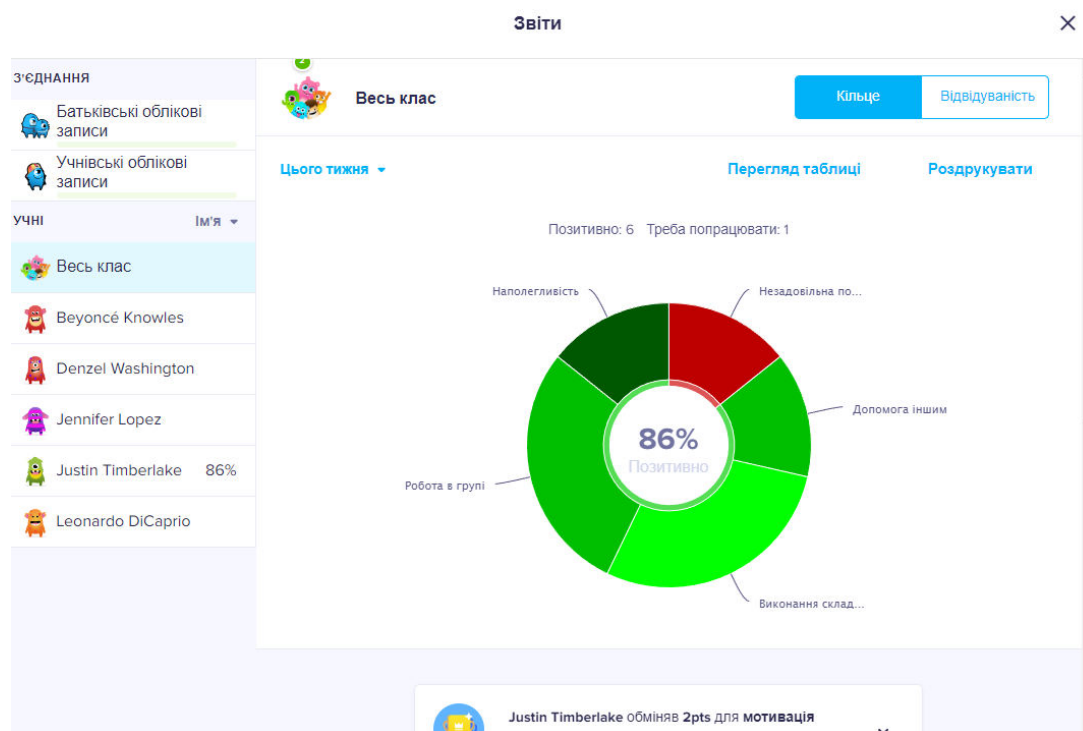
Звіти

З'ЄДНАННЯ

Батьківські облікові записи

Учнівські облікові записи

УЧНІ

Ім'я

Весь клас

Beyoncé Knowles

Denzel Washington

Jennifer Lopez

Justin Timberlake 86%

Leonardo DiCaprio

2

Весь клас

Кільце

Відвідуваність

Цього тижня

Перегляд таблиці

Роздрукувати

Позитивно: 6 Треба попрацювати: 1

Наполегливість

Незадовільна по...

Допомога іншим

Робота в групі

Виконання склад...

86%
Позитивно

Justin Timberlake обміняв 2pts для мотивація